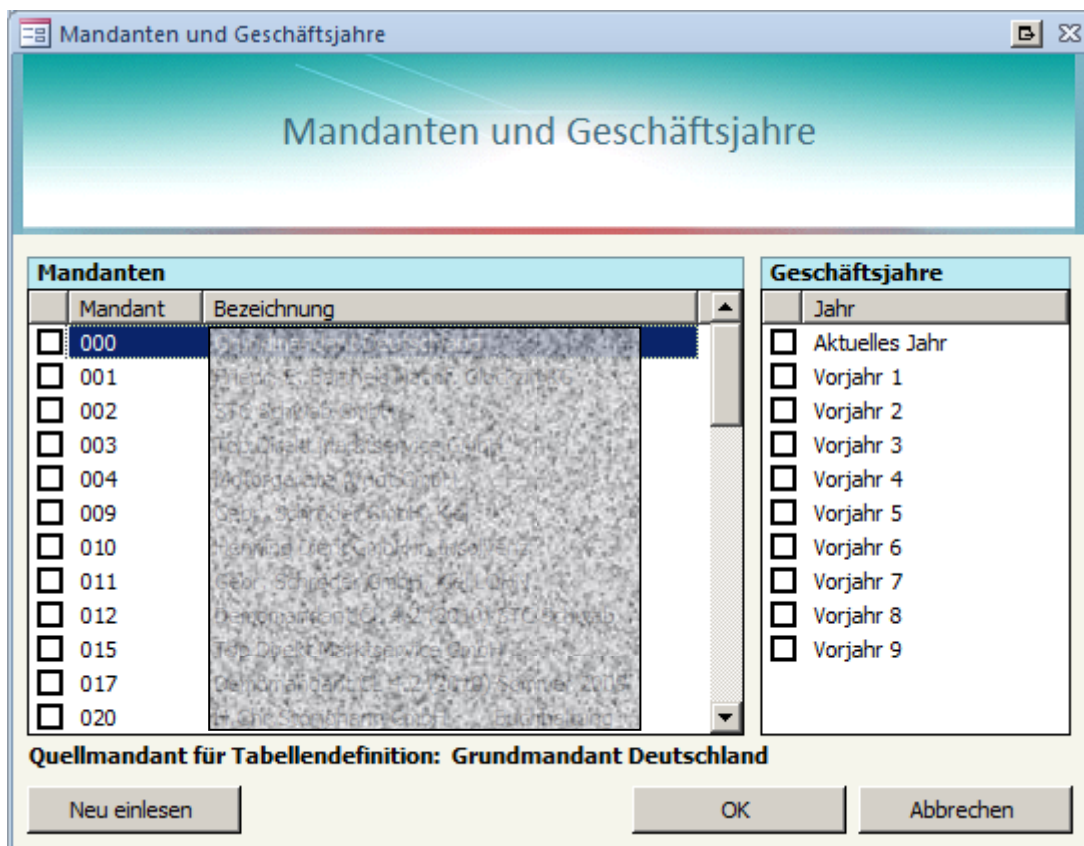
Mandanten und Geschäftsjahre

Mandanten und Geschäftsjahre

Mandanten

| | Mandant | Bezeichnung |
|---|---|---|
| ☐ | 000 | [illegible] |
| ☐ | 001 | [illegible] |
| ☐ | 002 | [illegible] |
| ☐ | 003 | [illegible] |
| ☐ | 004 | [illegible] |
| ☐ | 009 | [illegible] |
| ☐ | 010 | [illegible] |
| ☐ | 011 | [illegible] |
| ☐ | 012 | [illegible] |
| ☐ | 015 | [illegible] |
| ☐ | 017 | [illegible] |
| ☐ | 020 | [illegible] |

Geschäftsjahre

| | Jahr |
|---|---|
| ☐ | Aktuelles Jahr |
| ☐ | Vorjahr 1 |
| ☐ | Vorjahr 2 |
| ☐ | Vorjahr 3 |
| ☐ | Vorjahr 4 |
| ☐ | Vorjahr 5 |
| ☐ | Vorjahr 6 |
| ☐ | Vorjahr 7 |
| ☐ | Vorjahr 8 |
| ☐ | Vorjahr 9 |

Quellmandant für Tabellendefinition: Grundmandant Deutschland

Neu einlesen

OK

Abbrechen